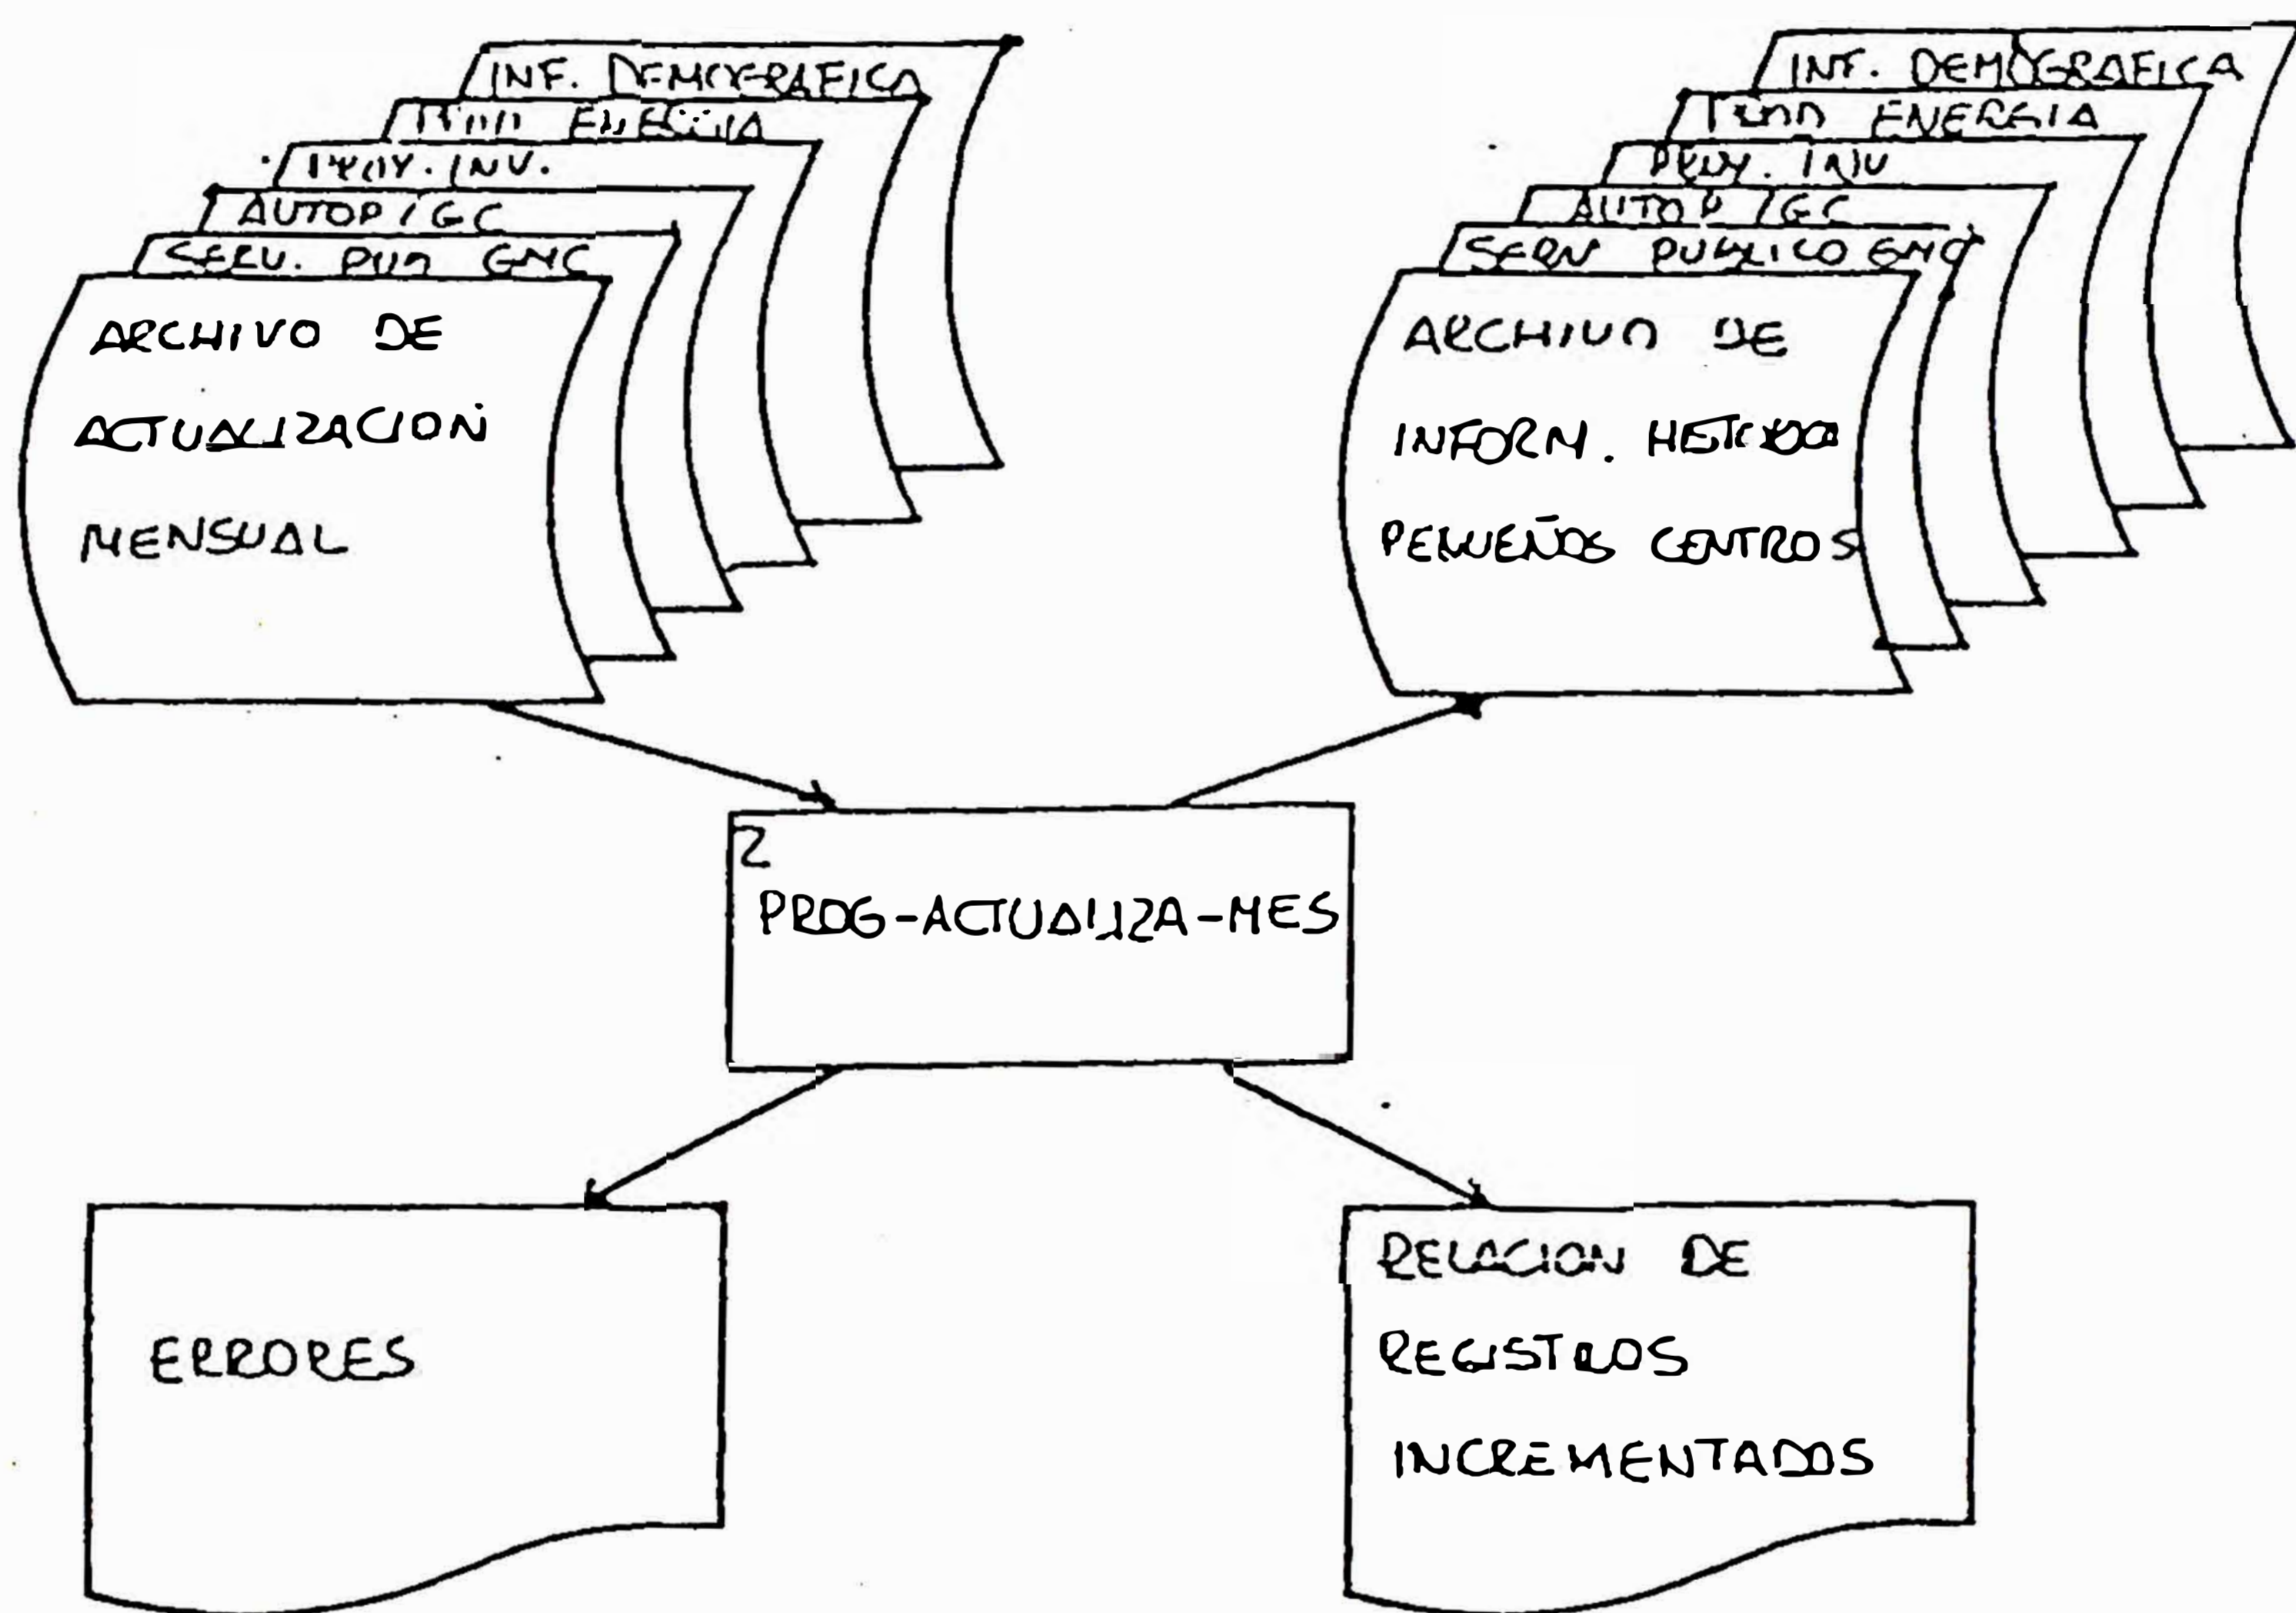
INF. DEMOGRAFICA
PROD ENERGIA
PROY. INV.
AUTOP / GC
SERV. PUB GNC
ARCHIVO DE ACTUALIZACION MENSUAL

INF. DEMOGRAFICA
PROD ENERGIA
PROY. INV
AUTOP / GC
SERV PUBLICO GNC
ARCHIVO DE INFORM. HISTORICA PEQUEÑOS CENTROS

2
PROG-ACTUALIZA-MES

ERRORES

RELACION DE REGISTROS INCREMENTADOS